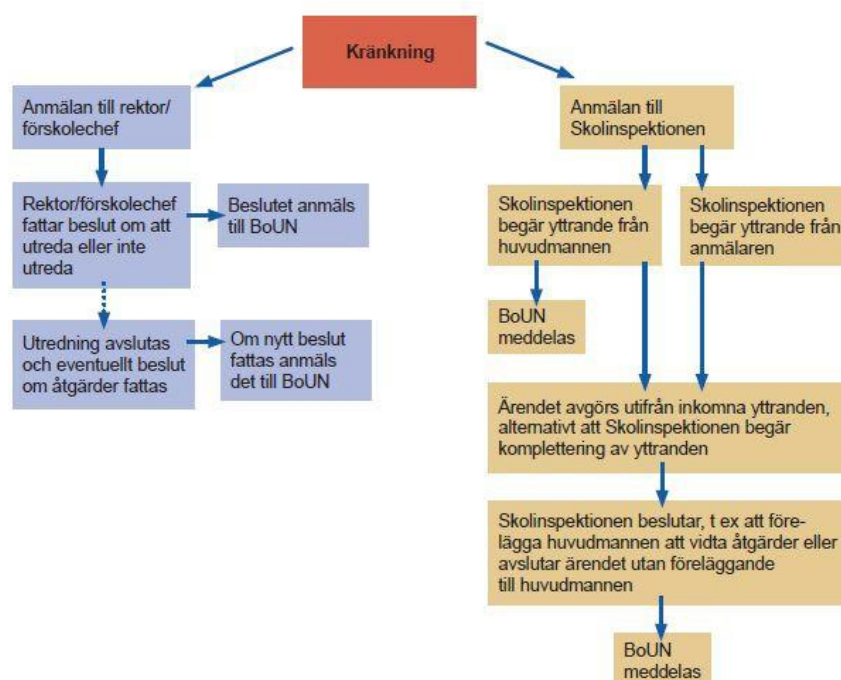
Kränkning

Anmälan till rektor/förskolechef

Rektor/förskolechef fattar beslut om att utreda eller inte utreda

Beslutet anmäls till BoUN

Utredning avslutas och eventuellt beslut om åtgärder fattas

Om nytt beslut fattas anmäls det till BoUN

Anmälan till Skolinspektionen

Skolinspektionen begär yttrande från huvudmannen

Skolinspektionen begär yttrande från anmälaren

BoUN meddelas

Ärendet avgörs utifrån inkomna yttranden, alternativt att Skolinspektionen begär komplettering av yttranden

Skolinspektionen beslutar, t ex att förelägga huvudmannen att vidta åtgärder eller avslutar ärendet utan föreläggande till huvudmannen

BoUN meddelas